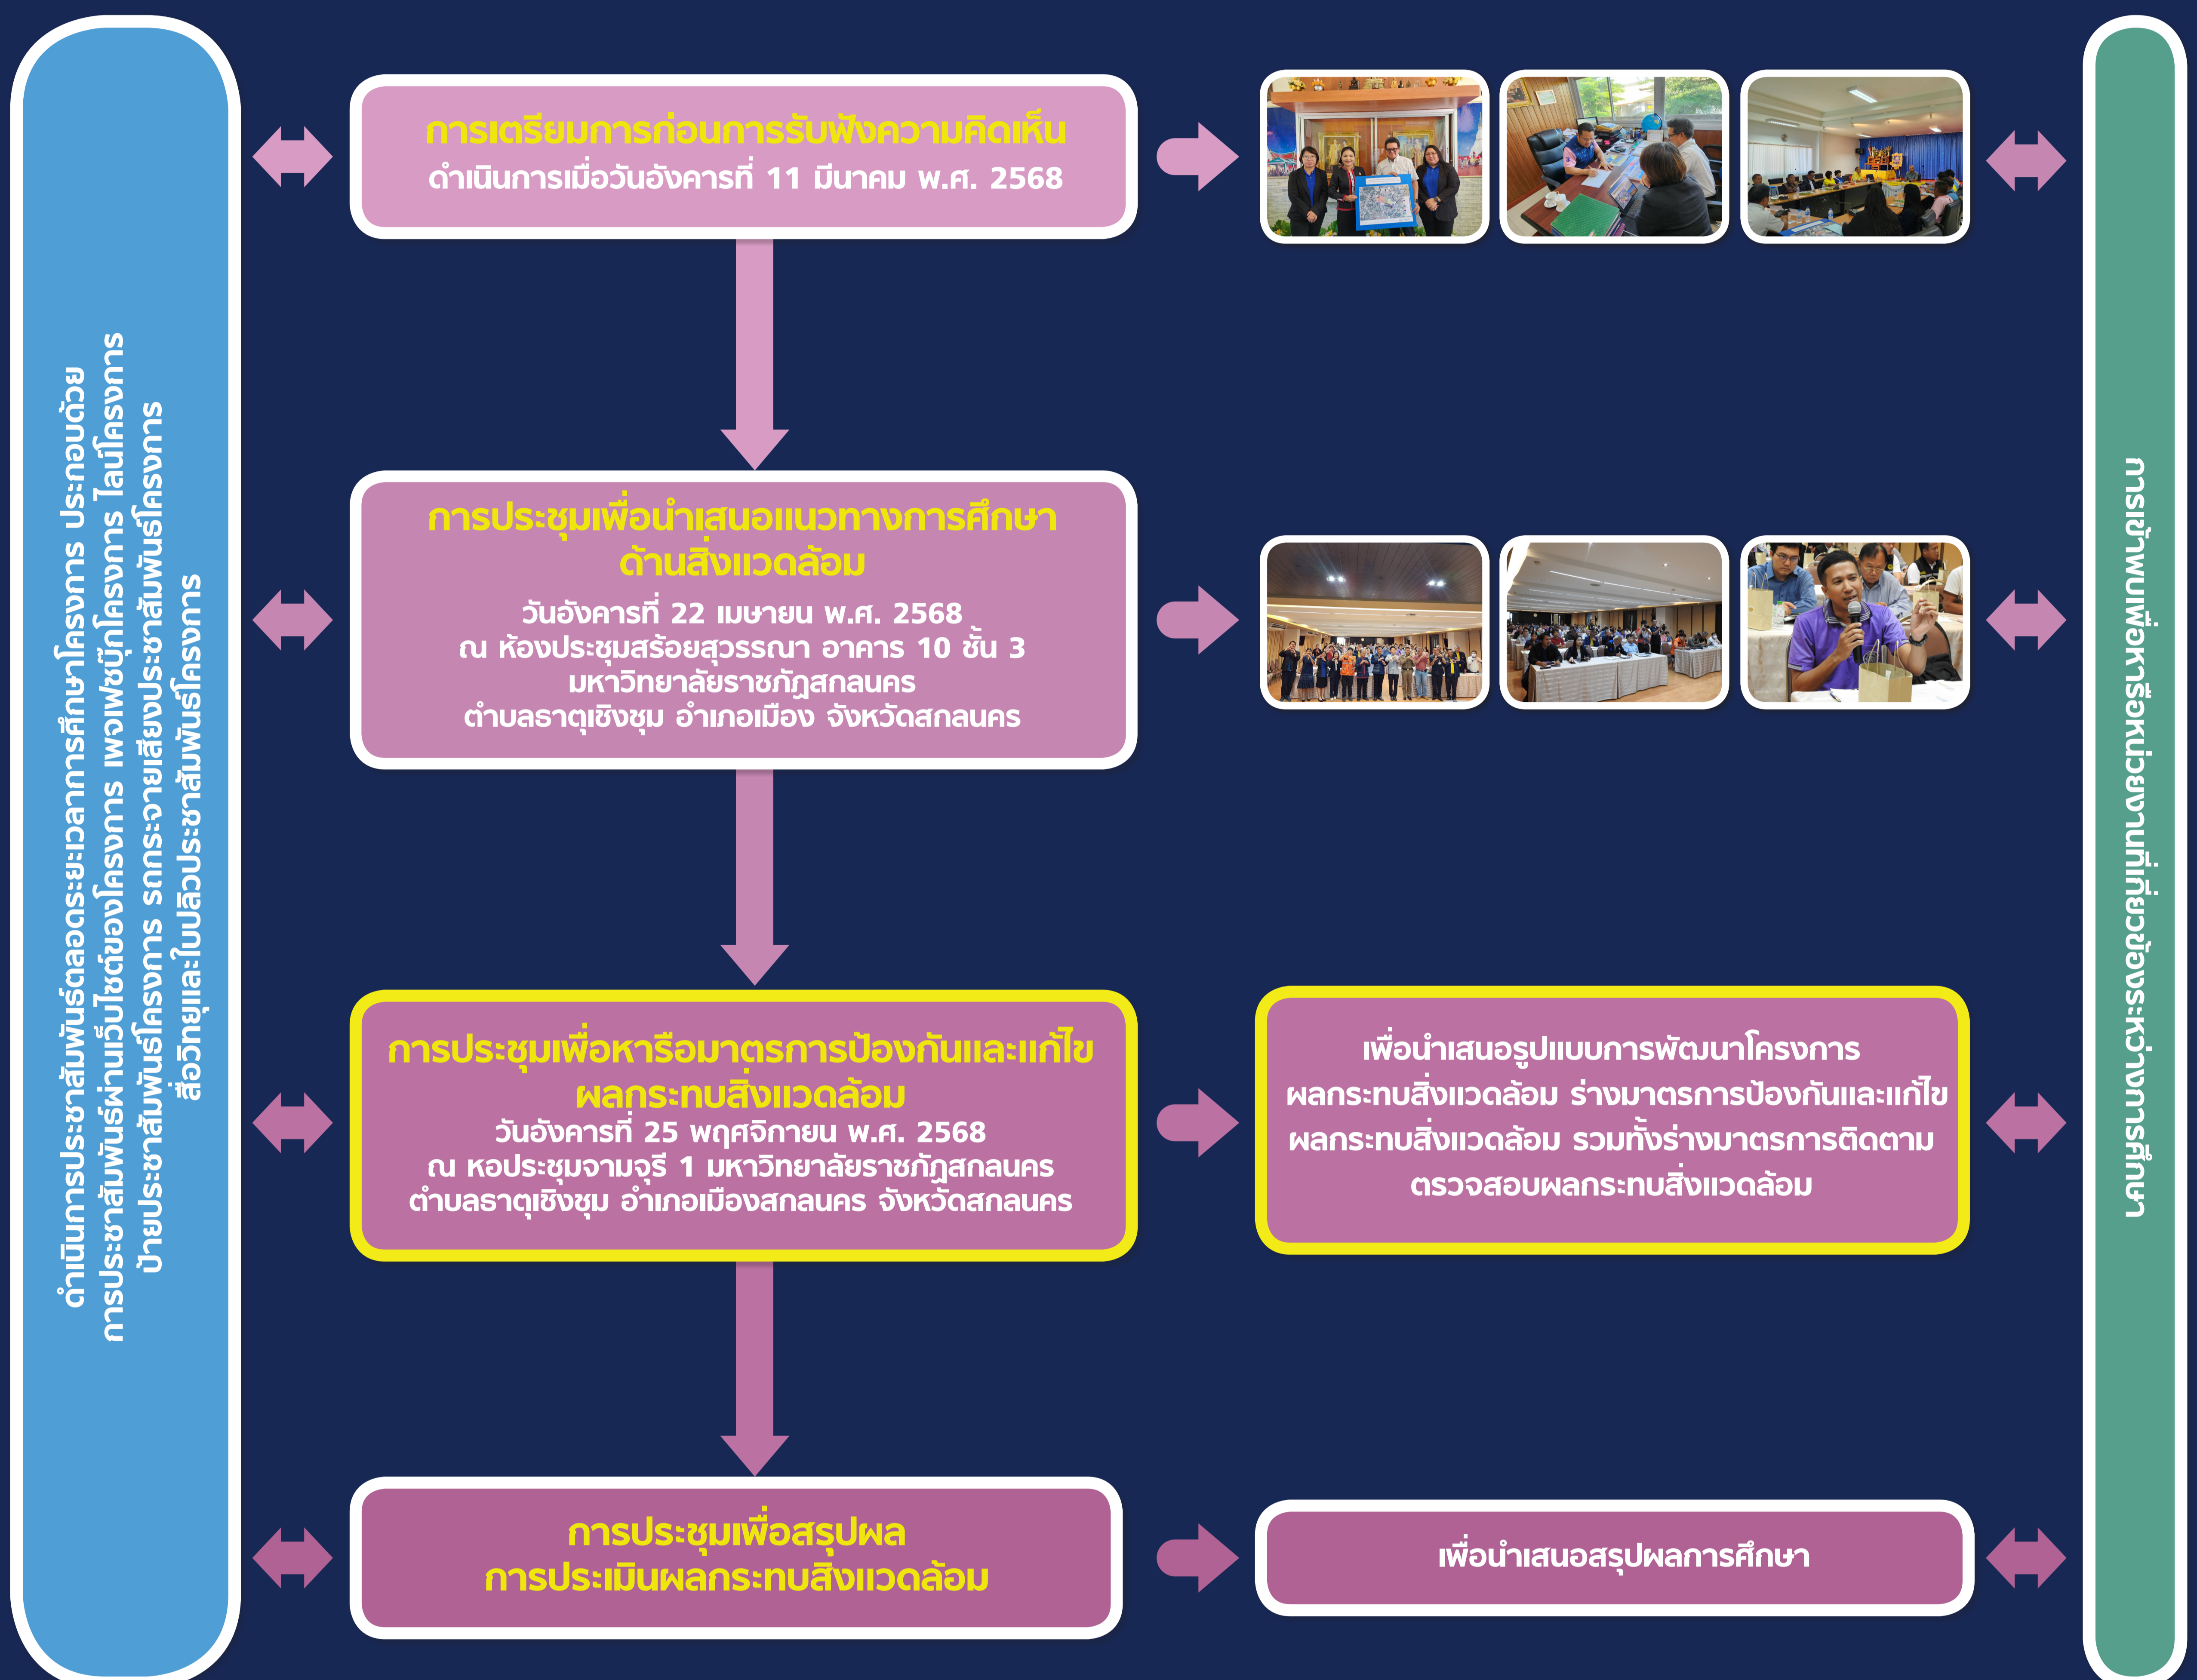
ดำเนินการประชาสัมพันธ์ตลอดระยะเวลาการศึกษาโครงการ ประกอบด้วย การประชาสัมพันธ์ผ่านเว็บไซต์ของโครงการ เพจเฟซบุ๊กโครงการ ไลน์โครงการ ป้ายประชาสัมพันธ์โครงการ รถกระจายเสียงประชาสัมพันธ์โครงการ สื่อวิทยุและใบปลิวประชาสัมพันธ์โครงการ

การเตรียมการก่อนการรับฟังความคิดเห็น
ดำเนินการเมื่อวันอังคารที่ 11 มีนาคม พ.ศ. 2568

การประชุมเพื่อนำเสนอแนวทางการศึกษาด้านสิ่งแวดล้อม
วันอังคารที่ 22 เมษายน พ.ศ. 2568
ณ ห้องประชุมสร้อยสุวรรณา อาคาร 10 ชั้น 3
มหาวิทยาลัยราชภัฏสกลนคร
ตำบลธาตุเชิงชุม อำเภอเมือง จังหวัดสกลนคร

การประชุมเพื่อหารือมาตรการป้องกันและแก้ไขผลกระทบสิ่งแวดล้อม
วันอังคารที่ 25 พฤศจิกายน พ.ศ. 2568
ณ หอประชุมจามจุรี 1 มหาวิทยาลัยราชภัฏสกลนคร
ตำบลธาตุเชิงชุม อำเภอเมืองสกลนคร จังหวัดสกลนคร

เพื่อนำเสนอรูปแบบการพัฒนาโครงการ ผลกระทบสิ่งแวดล้อม ร่างมาตรการป้องกันและแก้ไขผลกระทบสิ่งแวดล้อม รวมทั้งร่างมาตรการติดตามตรวจสอบผลกระทบสิ่งแวดล้อม

การประชุมเพื่อสรุปผล
การประเมินผลกระทบสิ่งแวดล้อม

เพื่อนำเสนอสรุปผลการศึกษา

การเข้าพบเพื่อหารือหน่วยงานที่เกี่ยวข้องระหว่างการศึกษา